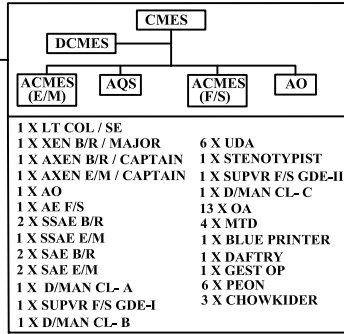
CMES

DCMES

ACMES (E/M)

AQS

ACMES (F/S)

AO

1 X LT COL / SE
1 X XEN B/R / MAJOR
1 X AXEN B/R / CAPTAIN
1 X AXEN E/M / CAPTAIN
1 X AO
1 X AE F/S
2 X SSAE B/R
1 X SSAE E/M
2 X SAE B/R
2 X SAE E/M
1 X D/MAN CL- A
1 X SUPVR F/S GDE-I
1 X D/MAN CL- B

6 X UDA
1 X STENOTYPIST
1 X SUPVR F/S GDE-II
1 X D/MAN CL- C
13 X OA
4 X MTD
1 X BLUE PRINTER
1 X DAFTRY
1 X GEST OP
6 X PEON
3 X CHOWKIDER